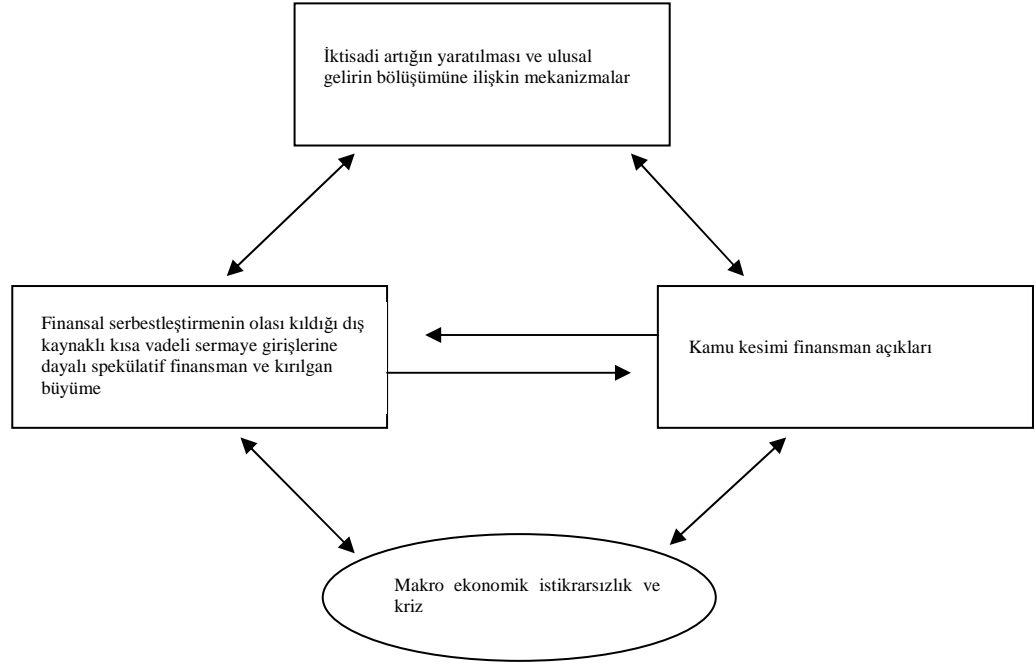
İktisadi artığın yaratılması ve ulusal gelirin bölüşümüne ilişkin mekanizmalar

Finansal serbestleştirmenin olası kıldığı dış kaynaklı kısa vadeli sermaye girişlerine dayalı spekülatif finansman ve kırılgan büyüme

Kamu kesimi finansman açıkları

Makro ekonomik istikrarsızlık ve kriz